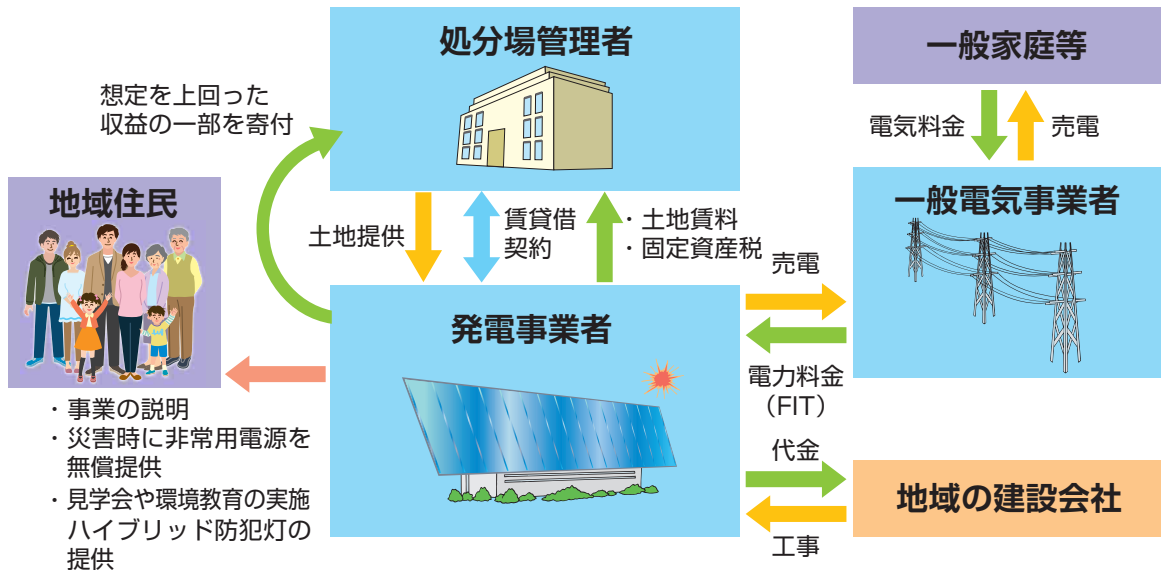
処分場管理者

一般家庭等

想定を上回った収益の一部を寄付

電気料金

売電

地域住民

土地提供

賃貸借契約

・土地賃料
・固定資産税

一般電気事業者

売電

発電事業者

電力料金（FIT）

・事業の説明
・災害時に非常用電源を無償提供
・見学会や環境教育の実施ハイブリッド防犯灯の提供

代金

地域の建設会社

工事